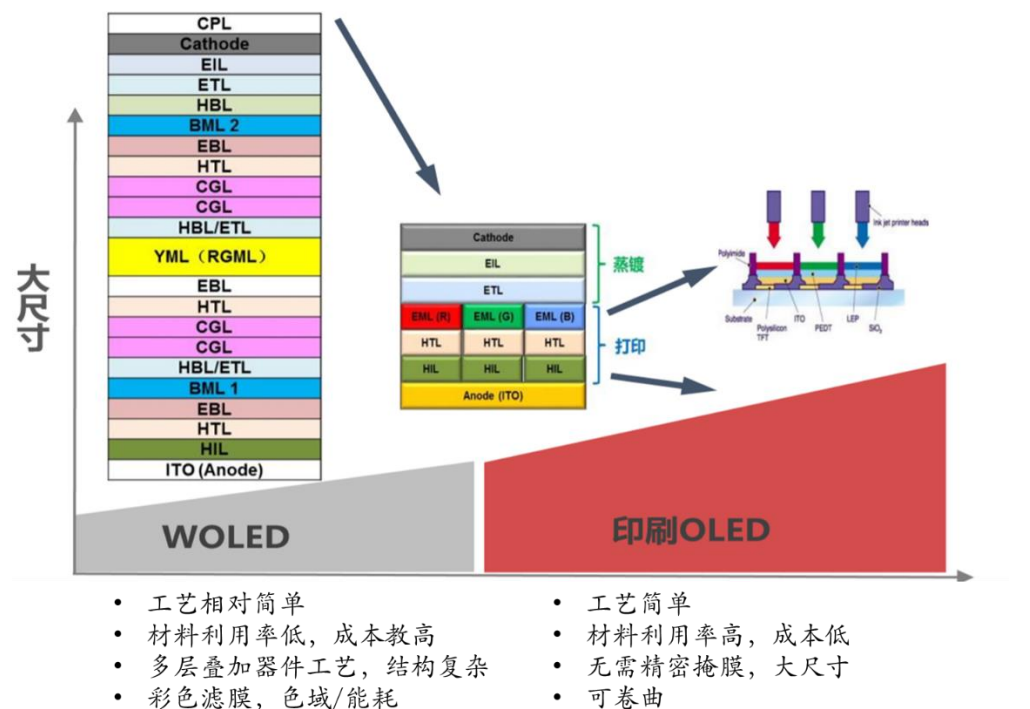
CPL
Cathode
EIL
ETL
HBL
BML 2
EBL
HTL
CGL
CGL
HBL/ETL
YML（RGML）
EBL
HTL
CGL
CGL
HBL/ETL
BML 1
EBL
HTL
HIL
ITO (Anode)

大尺寸

Cathode
EIL
ETL
EML (R) EML (G) EML (B)
HTL HTL HTL
HIL HIL HIL
Anode (ITO)

蒸镀
打印

Ink jet printer heads
Polyimide
Substrate
Polysilicon TFT
ITO
PEDT
LEP
$SiO_2$

WOLED
印刷OLED

• 工艺相对简单
• 材料利用率低，成本教高
• 多层叠加器件工艺，结构复杂
• 彩色滤膜，色域/能耗

• 工艺简单
• 材料利用率高，成本低
• 无需精密掩膜，大尺寸
• 可卷曲